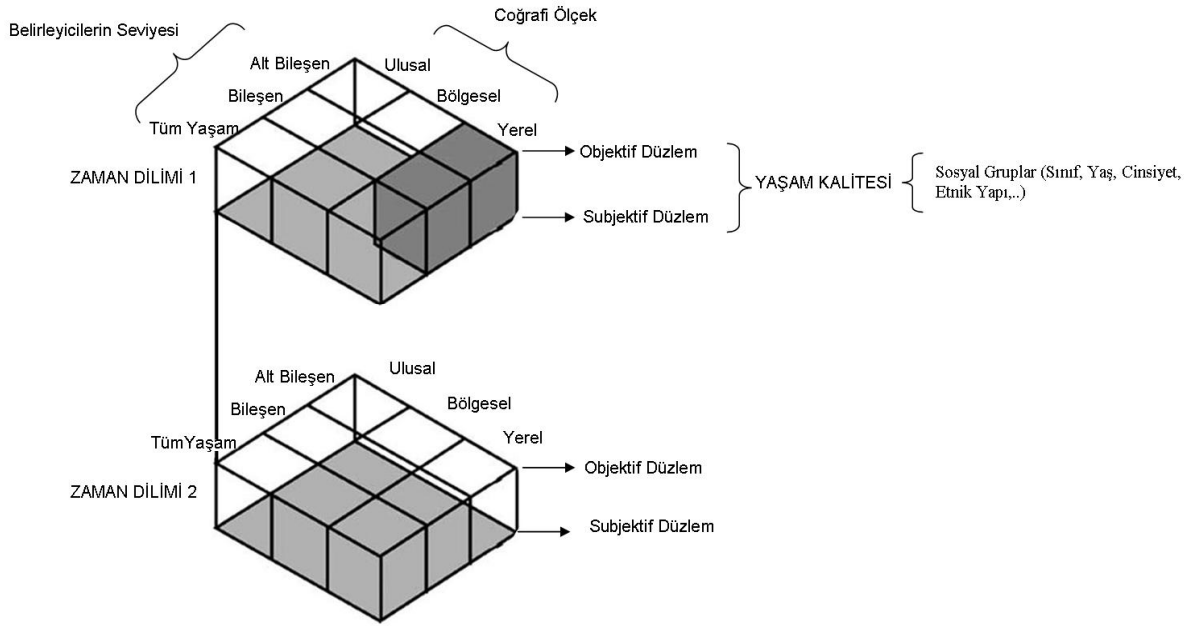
Belirleyicilerin Seviyesi

Coğrafi Ölçek

Alt Bileşen

Ulusal

Bileşen

Bölgesel

Tüm Yaşam

Yerel

Objektif Düzlem

ZAMAN DİLİMİ 1

YAŞAM KALİTESİ

Sosyal Gruplar (Sınıf, Yaş, Cinsiyet, Etnik Yapı,..)

Subjektif Düzlem

Alt Bileşen

Ulusal

Bileşen

Bölgesel

TümYaşam

Yerel

Objektif Düzlem

ZAMAN DİLİMİ 2

Subjektif Düzlem